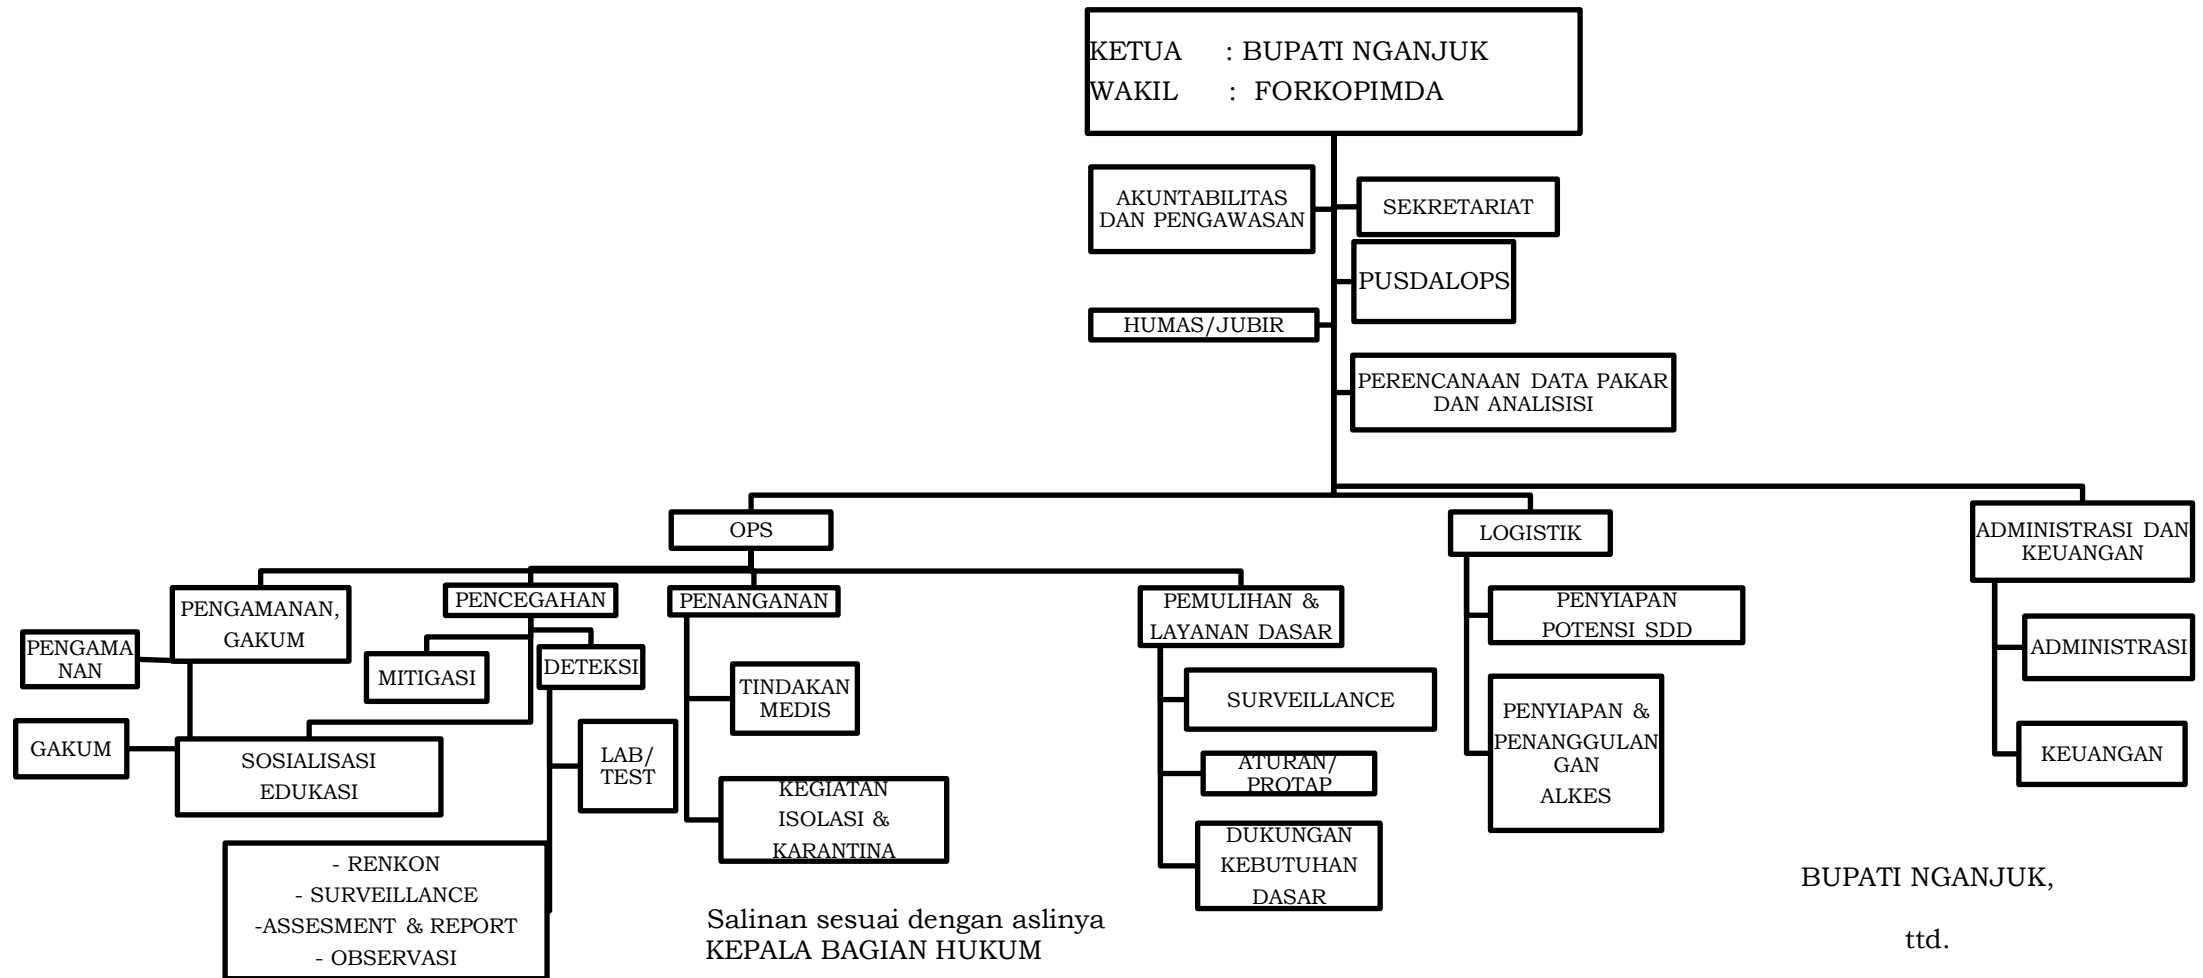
KETUA : BUPATI NGANJUK
WAKIL : FORKOPIMDA

AKUNTABILITAS DAN PENGAWASAN

SEKRETARIAT

PUSDALOPS

HUMAS/JUBIR

PERENCANAAN DATA PAKAR DAN ANALISISI

OPS

LOGISTIK

ADMINISTRASI DAN KEUANGAN

PENGAMANAN, GAKUM

PENCEGAHAN

PENANGANAN

PEMULIHAN & LAYANAN DASAR

PENGAMANAN

MITIGASI

DETEKSI

GAKUM

SOSIALISASI EDUKASI

LAB/ TEST

- RENKON
- SURVEILLANCE
-ASSESMENT & REPORT
- OBSERVASI

TINDAKAN MEDIS

KEGIATAN ISOLASI & KARANTINA

SURVEILLANCE

ATURAN/ PROTAP

DUKUNGAN KEBUTUHAN DASAR

PENYIAPAN POTENSI SDD

PENYIAPAN & PENANGGULANGAN ALKES

ADMINISTRASI

KEUANGAN

Salinan sesuai dengan aslinya
KEPALA BAGIAN HUKUM

BUPATI NGANJUK,

ttd.